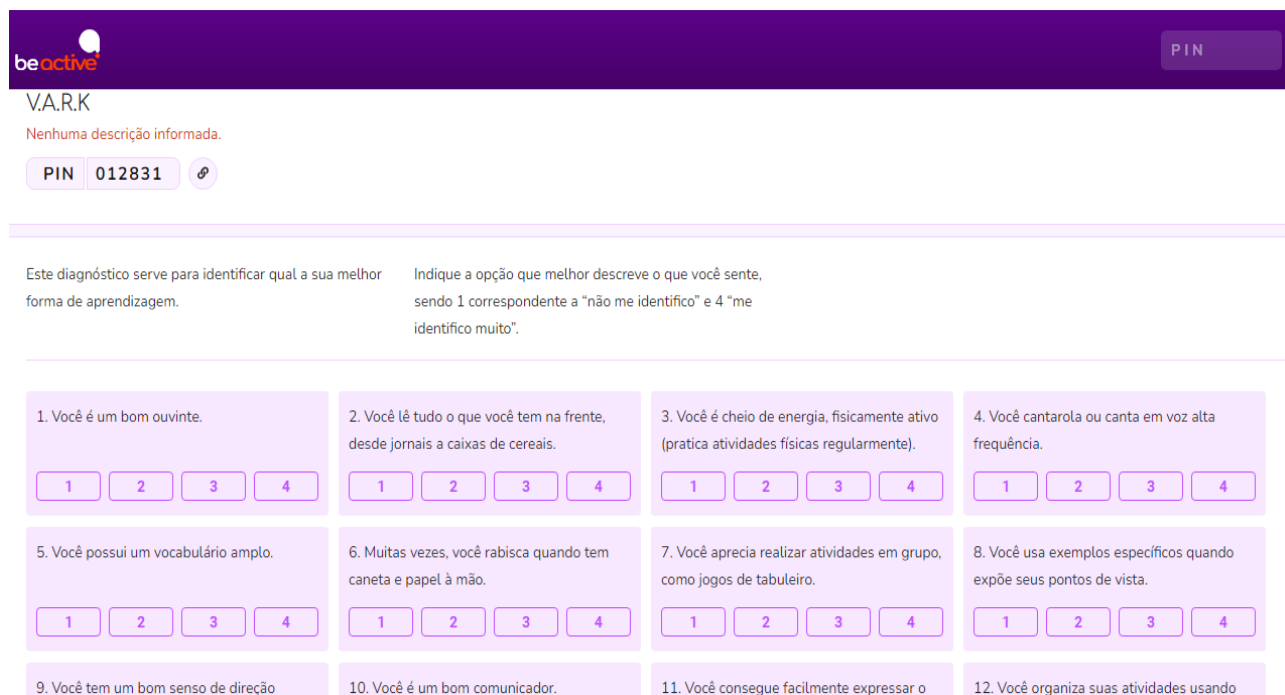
beactive

PIN

V.A.R.K

Nenhuma descrição informada.

PIN 012831

Este diagnóstico serve para identificar qual a sua melhor forma de aprendizagem.

Indique a opção que melhor descreve o que você sente, sendo 1 correspondente a "não me identifico" e 4 "me identifico muito".

1. Você é um bom ouvinte.

1 2 3 4

2. Você lê tudo o que você tem na frente, desde jornais a caixas de cereais.

1 2 3 4

3. Você é cheio de energia, fisicamente ativo (pratica atividades físicas regularmente).

1 2 3 4

4. Você cantarola ou canta em voz alta frequência.

1 2 3 4

5. Você possui um vocabulário amplo.

1 2 3 4

6. Muitas vezes, você rabisca quando tem caneta e papel à mão.

1 2 3 4

7. Você aprecia realizar atividades em grupo, como jogos de tabuleiro.

1 2 3 4

8. Você usa exemplos específicos quando expõe seus pontos de vista.

1 2 3 4

9. Você tem um bom senso de direção

10. Você é um bom comunicador.

11. Você consegue facilmente expressar o

12. Você organiza suas atividades usando